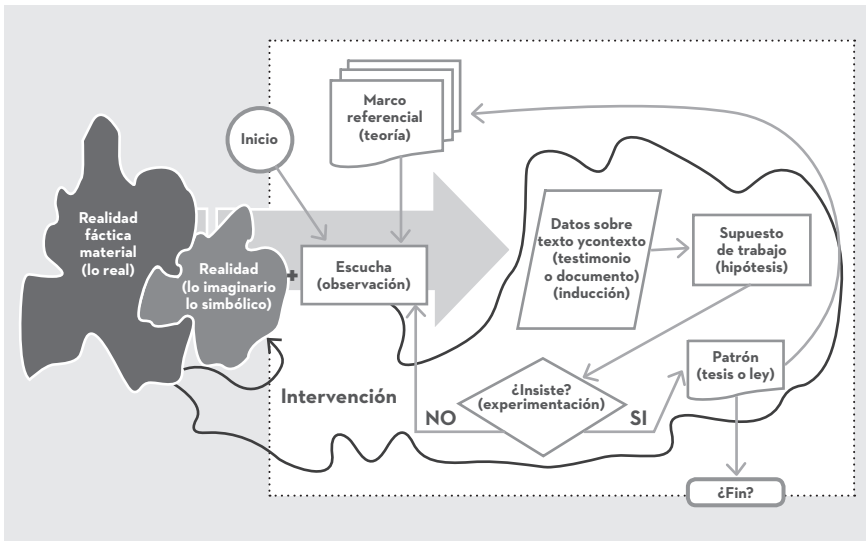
Marco referencial (teoría)

Inicio

Realidad fáctica material (lo real)

Realidad (lo imaginario lo simbólico)

+

Escucha (observación)

Datos sobre texto ycontexto (testimonio o documento) (inducción)

Supuesto de trabajo (hipótesis)

Patrón (tesis o ley)

Intervención

¿Insiste? (experimentación)

NO

SI

¿Fin?